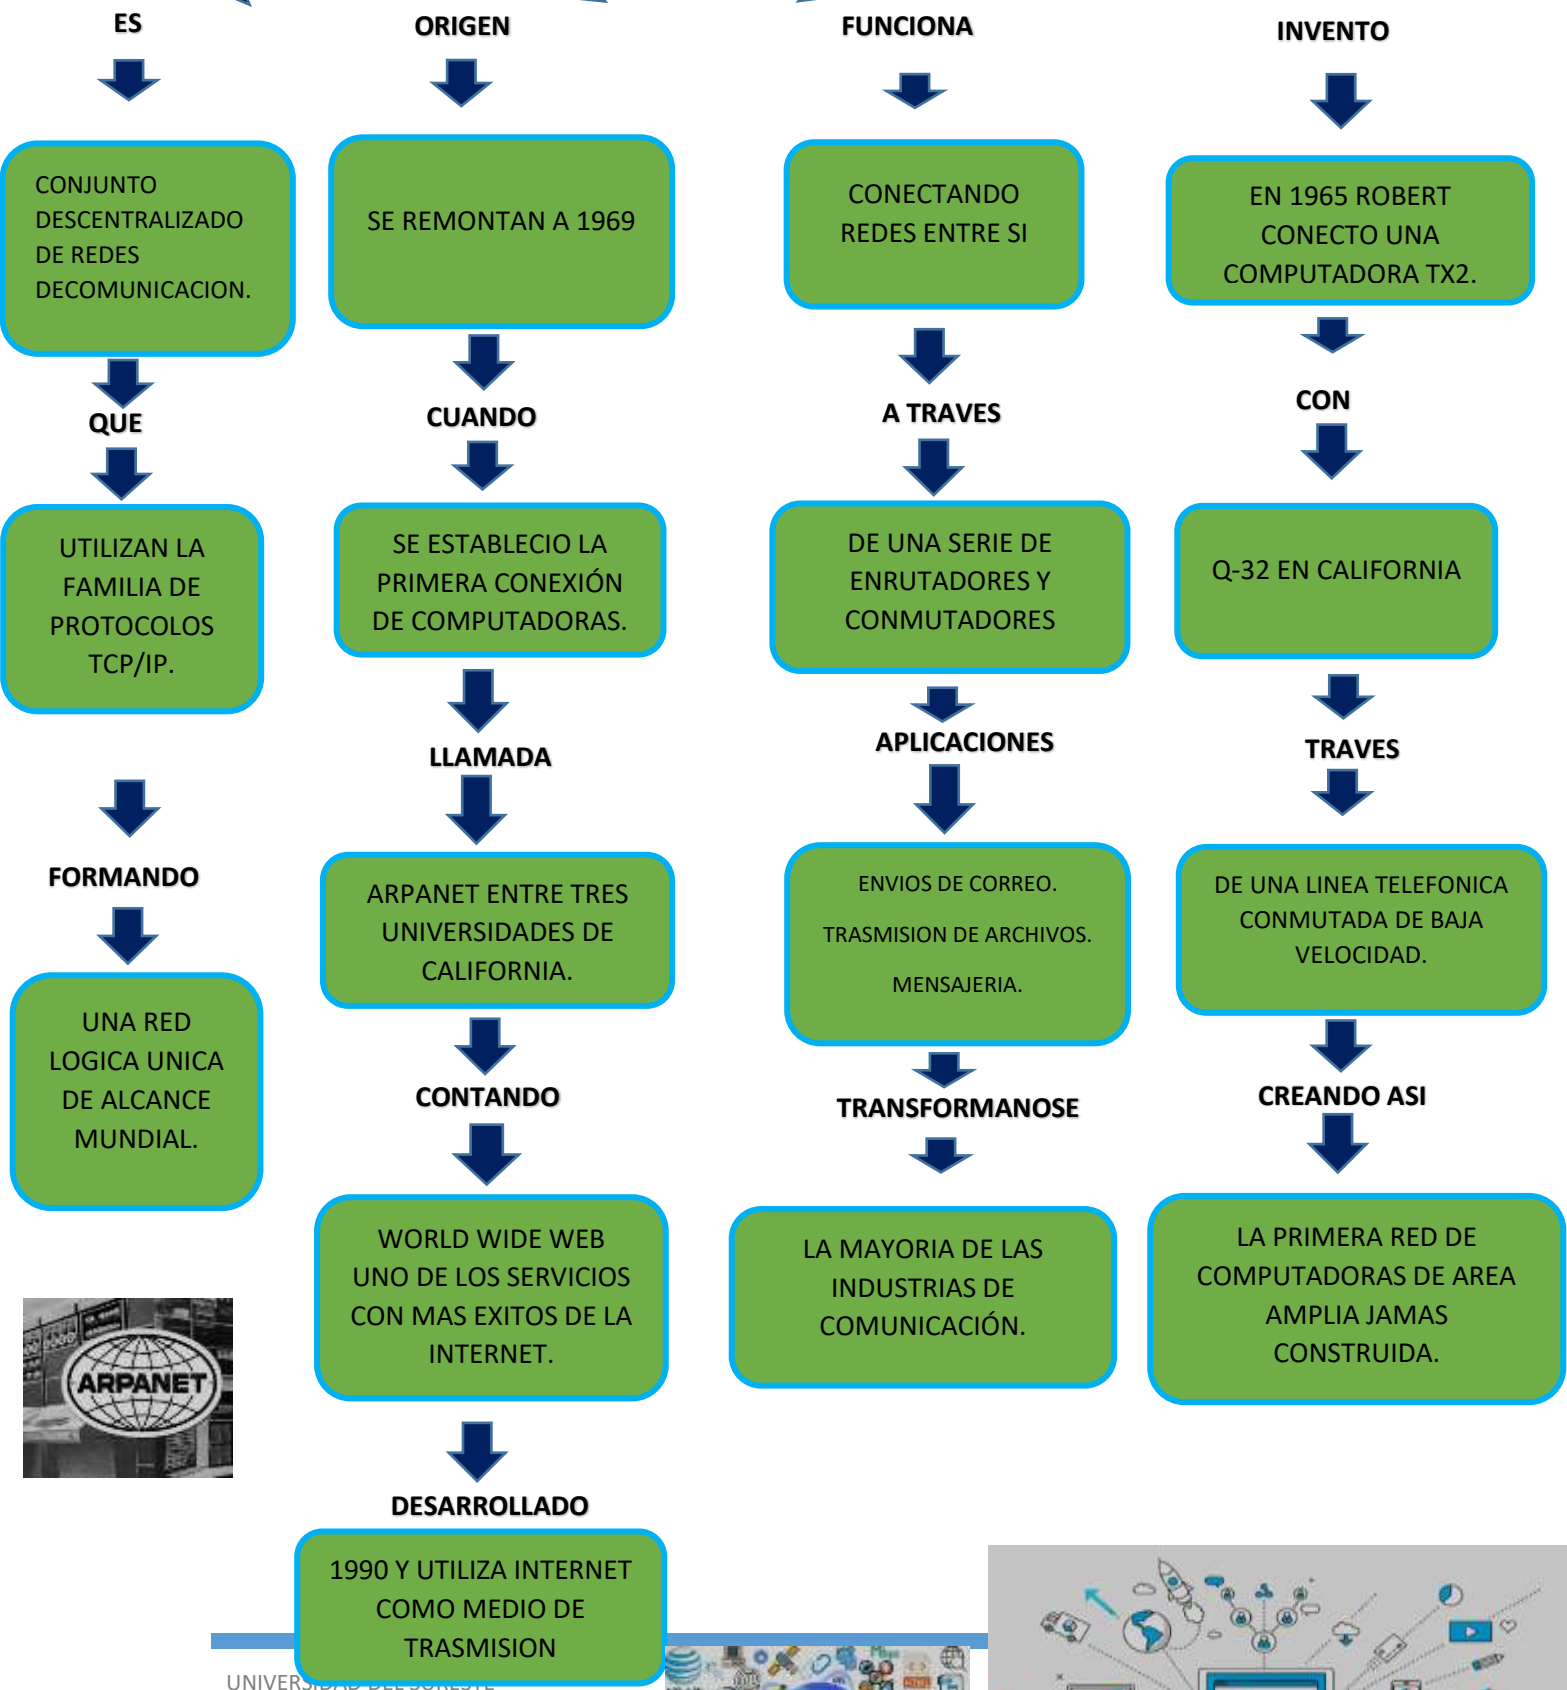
ES

CONJUNTO DESCENTRALIZADO DE REDES DECOMUNICACION.

QUE

UTILIZAN LA FAMILIA DE PROTOCOLOS TCP/IP.

FORMANDO

UNA RED LOGICA UNICA DE ALCANCE MUNDIAL.

ARPANET

ORIGEN

SE REMONTAN A 1969

CUANDO

SE ESTABLECIO LA PRIMERA CONEXIÓN DE COMPUTADORAS.

LLAMADA

ARPANET ENTRE TRES UNIVERSIDADES DE CALIFORNIA.

CONTANDO

WORLD WIDE WEB UNO DE LOS SERVICIOS CON MAS EXITOS DE LA INTERNET.

DESARROLLADO

1990 Y UTILIZA INTERNET COMO MEDIO DE TRASMISION

FUNCIONA

CONECTANDO REDES ENTRE SI

A TRAVES

DE UNA SERIE DE ENRUTADORES Y CONMUTADORES

APLICACIONES

ENVIOS DE CORREO.

TRASMISION DE ARCHIVOS.

MENSAJERIA.

TRANSFORMANOSE

LA MAYORIA DE LAS INDUSTRIAS DE COMUNICACIÓN.

INVENTO

EN 1965 ROBERT CONECTO UNA COMPUTADORA TX2.

CON

Q-32 EN CALIFORNIA

TRAVES

DE UNA LINEA TELEFONICA CONMUTADA DE BAJA VELOCIDAD.

CREANDO ASI

LA PRIMERA RED DE COMPUTADORAS DE AREA AMPLIA JAMAS CONSTRUIDA.

UNIVERS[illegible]